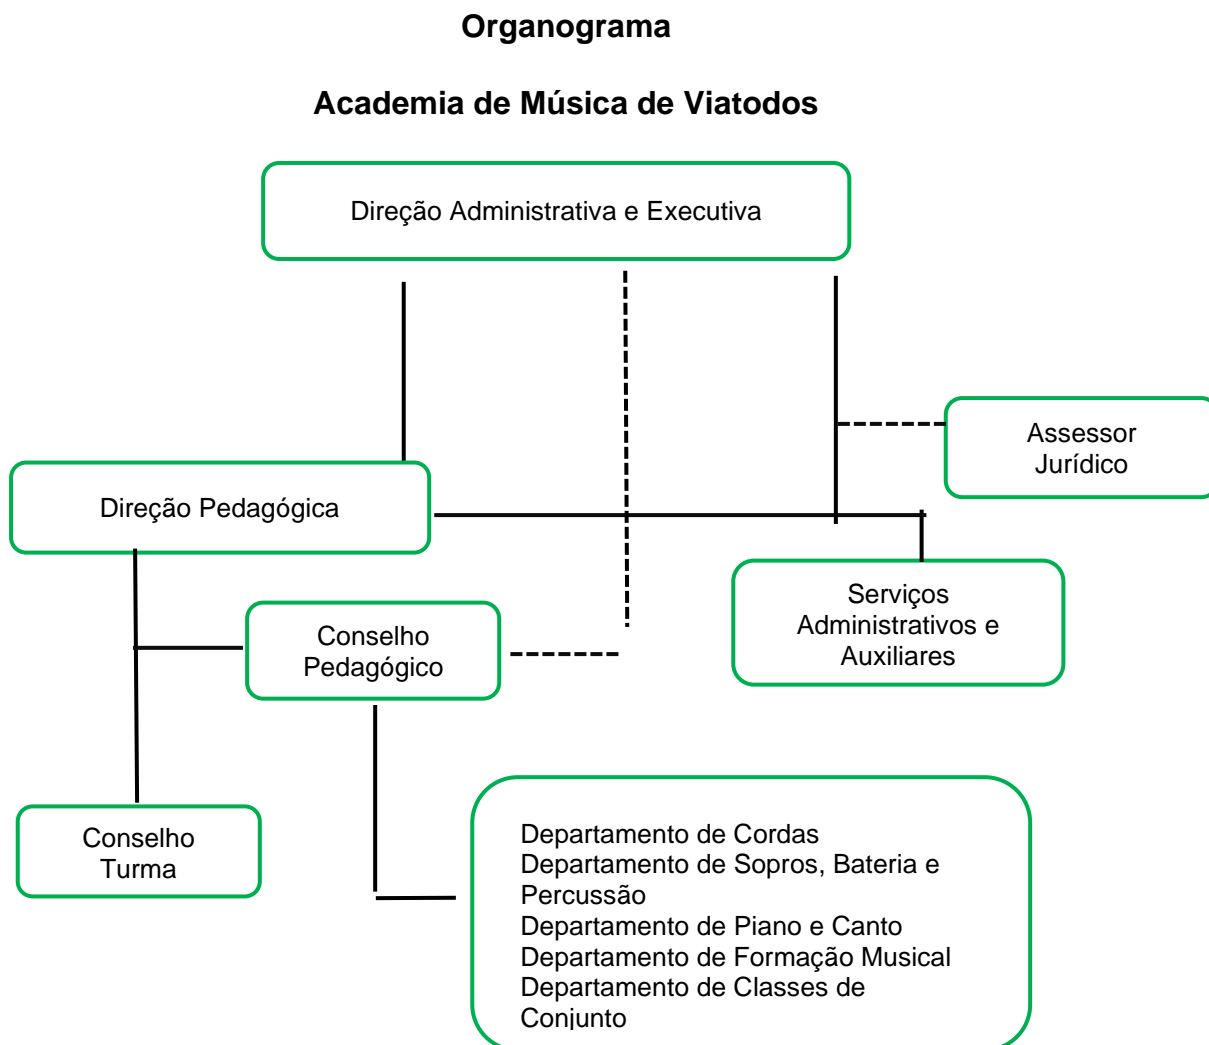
Organograma

Academia de Música de Viatodos

Direção Administrativa e Executiva

Assessor Jurídico

Direção Pedagógica

Serviços Administrativos e Auxiliares

Conselho Pedagógico

Conselho Turma

Departamento de Cordas
Departamento de Sopros, Bateria e Percussão
Departamento de Piano e Canto
Departamento de Formação Musical
Departamento de Classes de Conjunto